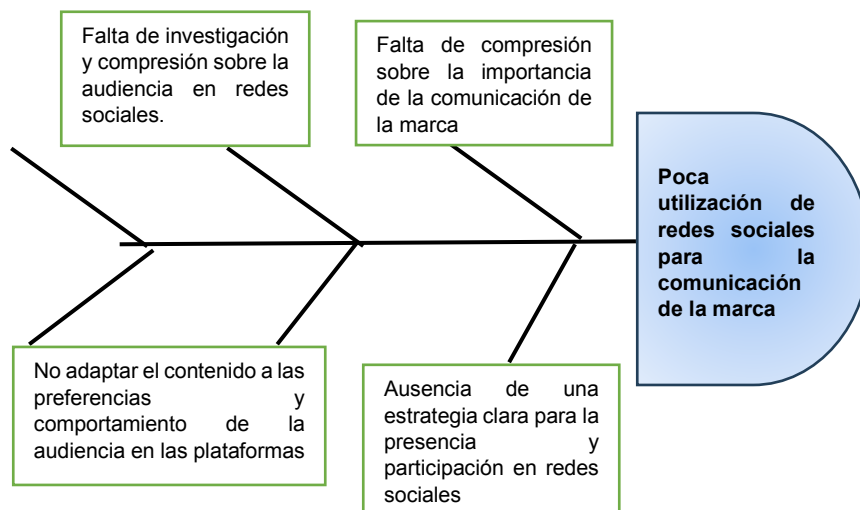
Falta de investigación y compresión sobre la audiencia en redes sociales.

Falta de compresión sobre la importancia de la comunicación de la marca

Poca utilización de redes sociales para la comunicación de la marca

No adaptar el contenido a las preferencias y comportamiento de la audiencia en las plataformas

Ausencia de una estrategia clara para la presencia y participación en redes sociales